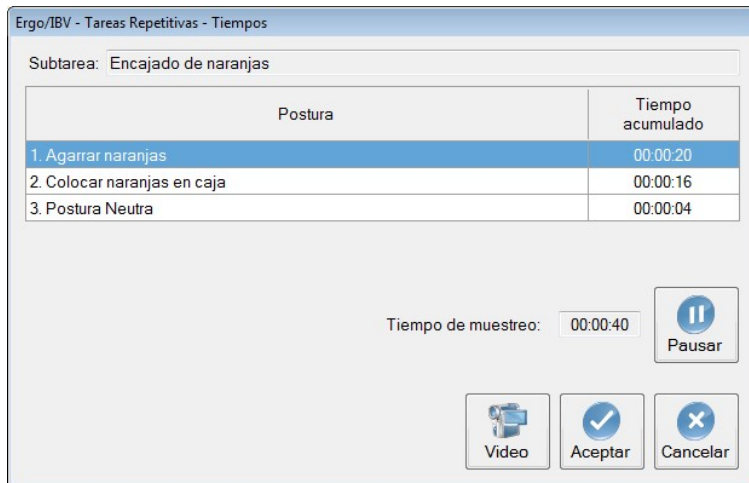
Ergo/IBV - Tareas Repetitivas - Tiempos

Subtarea: Encajado de naranjas

| Postura | Tiempo acumulado |
|---|---|
| 1. Agarrar naranjas | 00:00:20 |
| 2. Colocar naranjas en caja | 00:00:16 |
| 3. Postura Neutra | 00:00:04 |

Tiempo de muestreo: 00:00:40

Pausar

Video

Aceptar

Cancelar